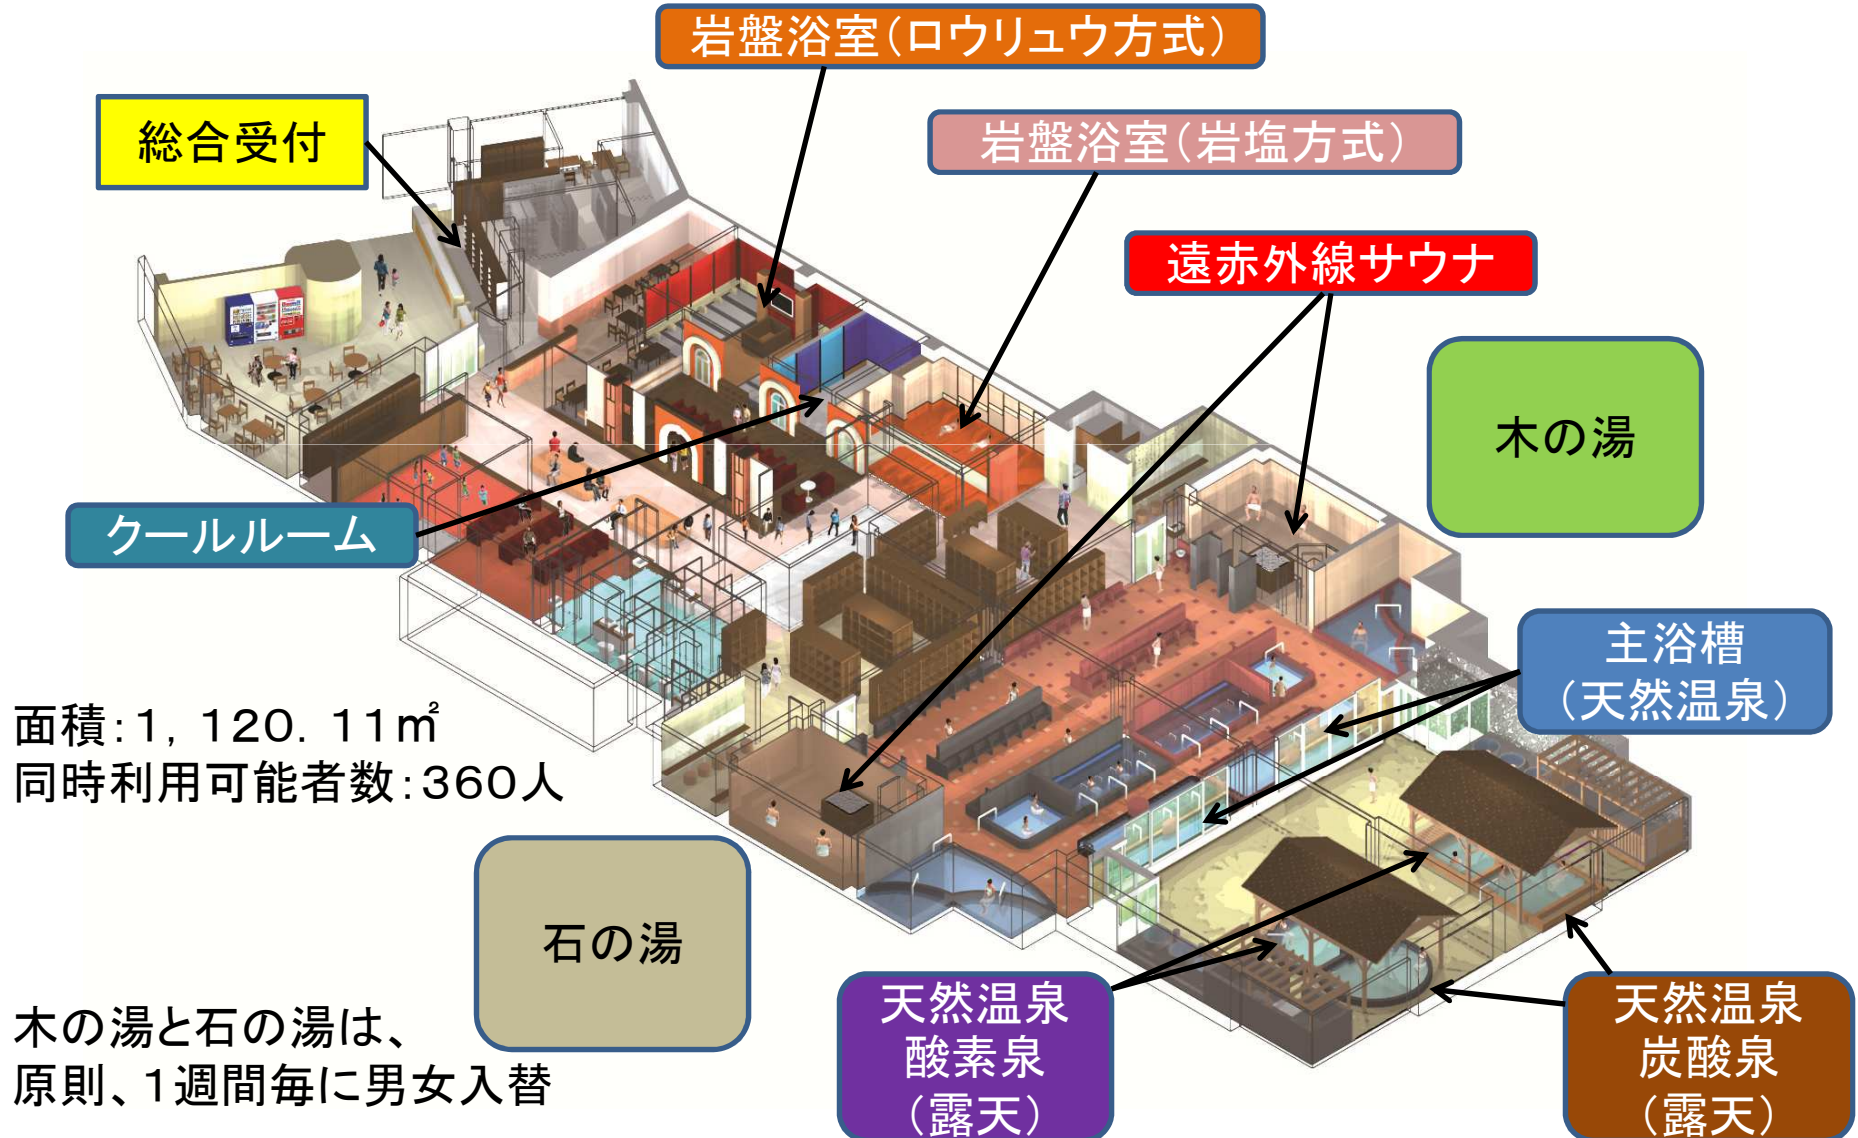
岩盤浴室(ロウリュウ方式)

総合受付

岩盤浴室(岩塩方式)

遠赤外線サウナ

木の湯

クールルーム

主浴槽
(天然温泉)

面積:1,120.11㎡
同時利用可能者数:360人

石の湯

木の湯と石の湯は、
原則、1週間毎に男女入替

天然温泉
酸素泉
(露天)

天然温泉
炭酸泉
(露天)